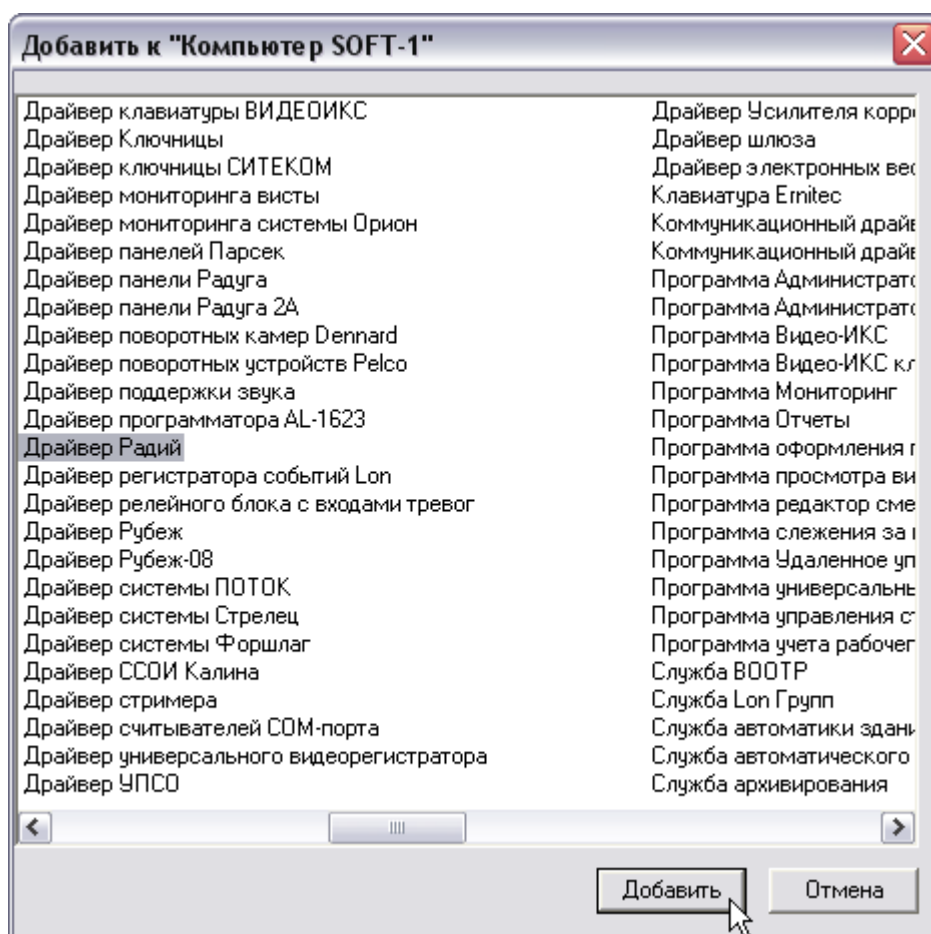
Добавить к "Компьютер SOFT-1"

Драйвер клавиатуры ВИДЕОИКС
Драйвер Ключницы
Драйвер ключницы СИТЕКОМ
Драйвер мониторинга висты
Драйвер мониторинга системы Орион
Драйвер панелей Парсек
Драйвер панели Радуга
Драйвер панели Радуга 2А
Драйвер поворотных камер Dennard
Драйвер поворотных устройств Pelco
Драйвер поддержки звука
Драйвер программатора AL-1623
Драйвер Радий
Драйвер регистратора событий Lon
Драйвер релейного блока с входами тревог
Драйвер Рубеж
Драйвер Рубеж-08
Драйвер системы ПОТОК
Драйвер системы Стрелец
Драйвер системы Форшлаг
Драйвер ССОИ Калина
Драйвер стримера
Драйвер считывателей COM-порта
Драйвер универсального видеорегистратора
Драйвер УПСО

Драйвер Усилителя корр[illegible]
Драйвер шлюза
Драйвер электронных ве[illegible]
Клавиатура Ernitec
Коммуникационный драй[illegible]
Коммуникационный драй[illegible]
Программа Администрат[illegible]
Программа Администрат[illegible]
Программа Видео-ИКС
Программа Видео-ИКС кл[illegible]
Программа Мониторинг
Программа Отчеты
Программа оформления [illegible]
Программа просмотра ви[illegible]
Программа редактор сме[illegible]
Программа слежения за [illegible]
Программа Удаленное уп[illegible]
Программа универсальн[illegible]
Программа управления с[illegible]
Программа учета рабоче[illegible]
Служба BOOTP
Служба Lon Групп
Служба автоматики здан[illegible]
Служба автоматического
Служба архивирования

Добавить
Отмена